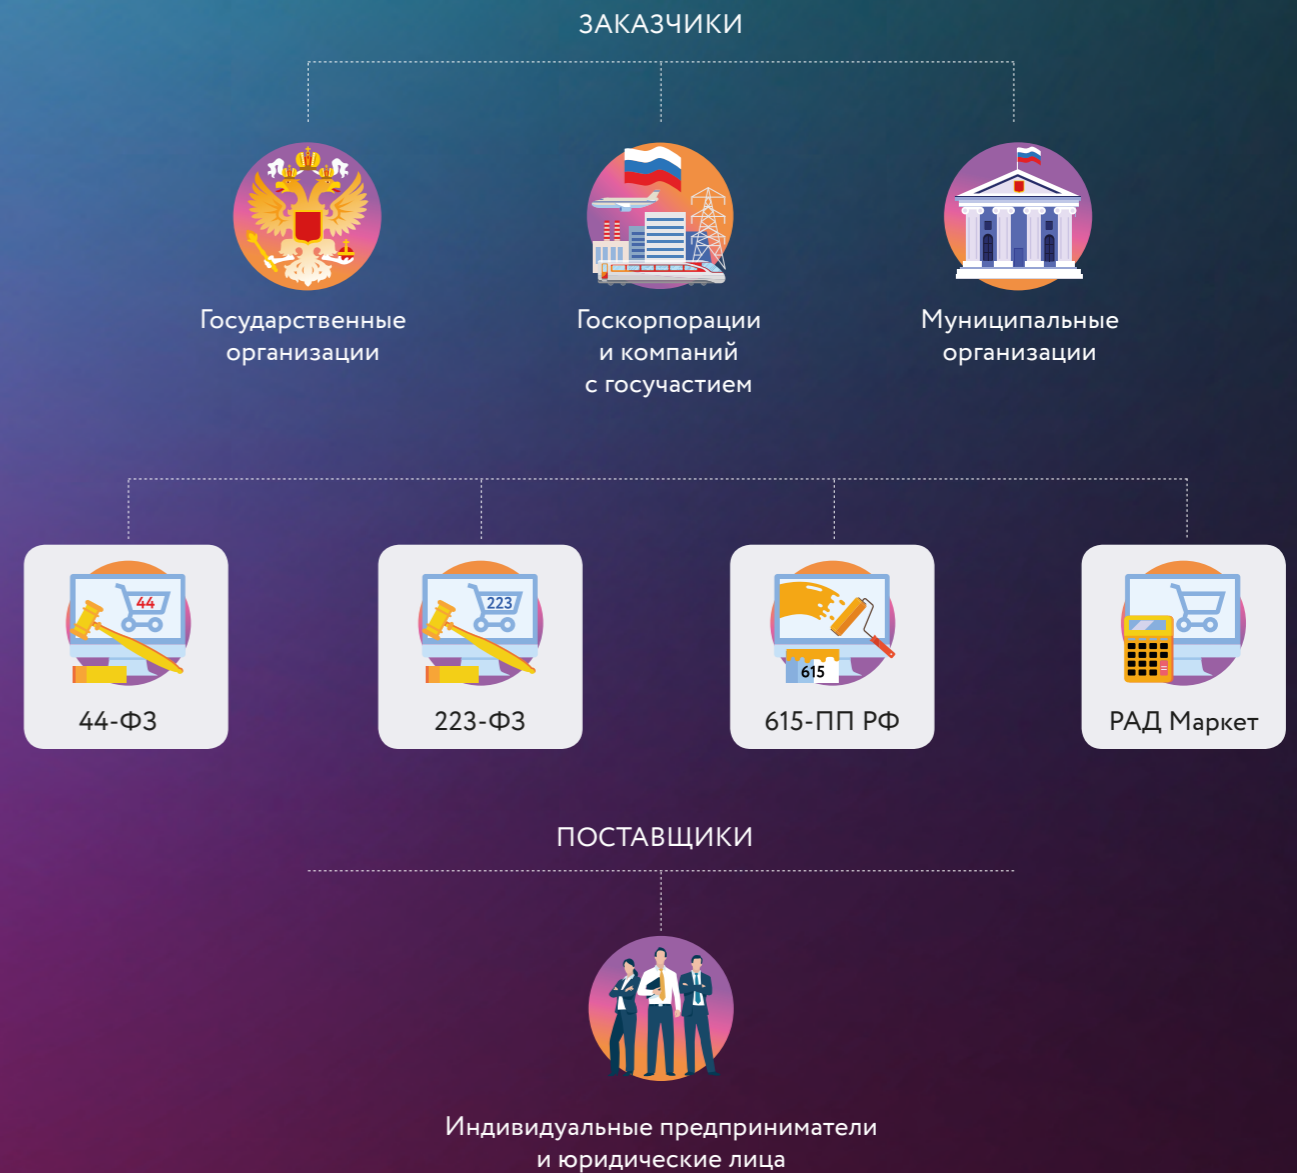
ЗАКАЗЧИКИ

Государственные организации

Госкорпорации и компаний с госучастием

Муниципальные организации

44

44-ФЗ

223

223-ФЗ

615

615-ПП РФ

РАД Маркет

ПОСТАВЩИКИ

Индивидуальные предприниматели и юридические лица